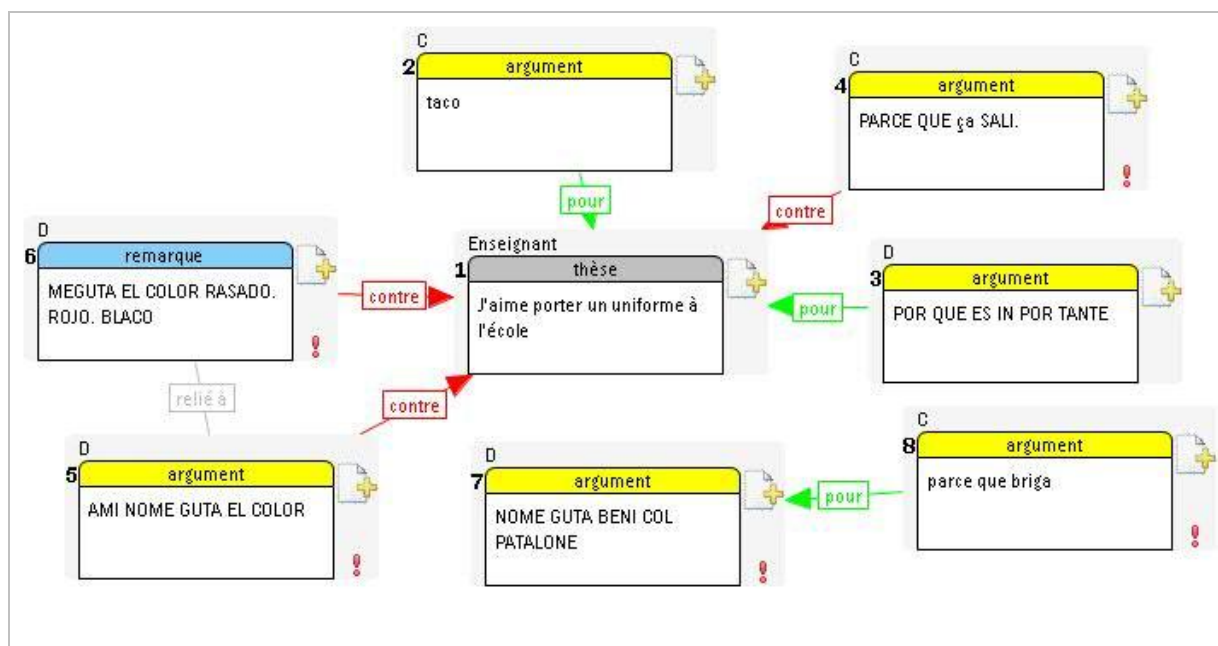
C
2 argument
taco

C
4 argument
PARCE QUE ça SALI.
!

pour

contre

D
6 remarque
MEGUTA EL COLOR RASADO. ROJO. BLACO
!

contre

Enseignant
1 thèse
J'aime porter un uniforme à l'école

pour

D
3 argument
POR QUE ES IN POR TANTE

relié à

contre

D
5 argument
AMI NOME GUTA EL COLOR
!

D
7 argument
NOME GUTA BENI COL PATALONE
!

pour

C
8 argument
parce que briga
!